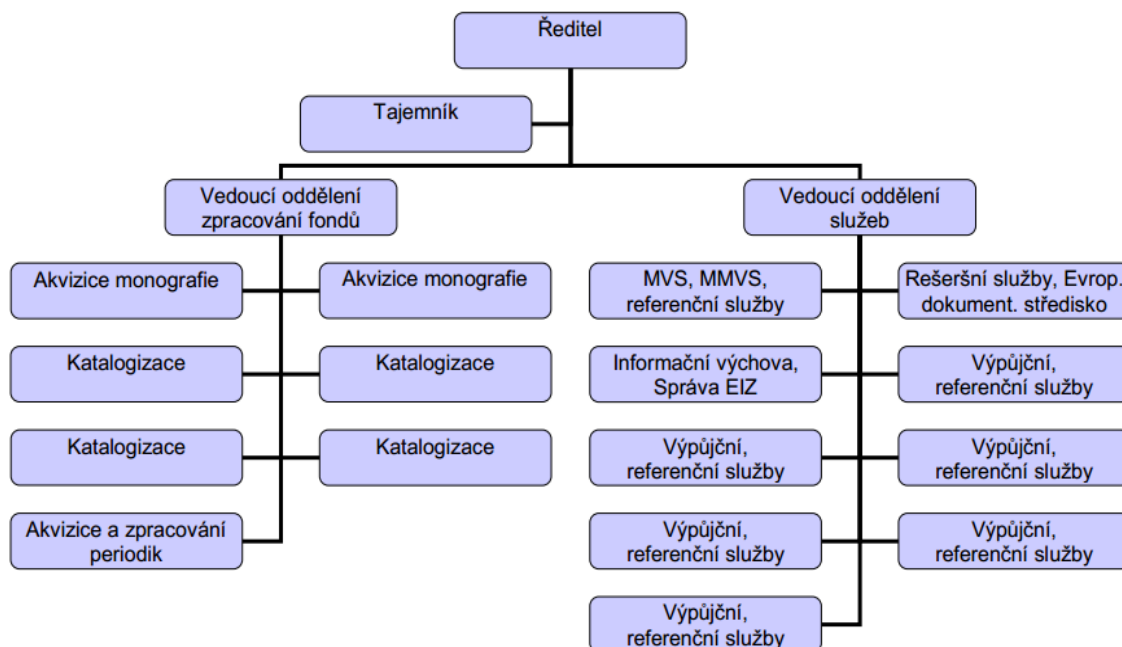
Ředitel

Tajemník

Vedoucí oddělení zpracování fondů

Vedoucí oddělení služeb

Akvizice monografie

Akvizice monografie

Katalogizace

Katalogizace

Katalogizace

Katalogizace

Akvizice a zpracování periodik

MVS, MMVS, referenční služby

Rešeršní služby, Evrop. dokument. středisko

Informační výchova, Správa EIZ

Výpůjční, referenční služby

Výpůjční, referenční služby

Výpůjční, referenční služby

Výpůjční, referenční služby

Výpůjční, referenční služby

Výpůjční, referenční služby